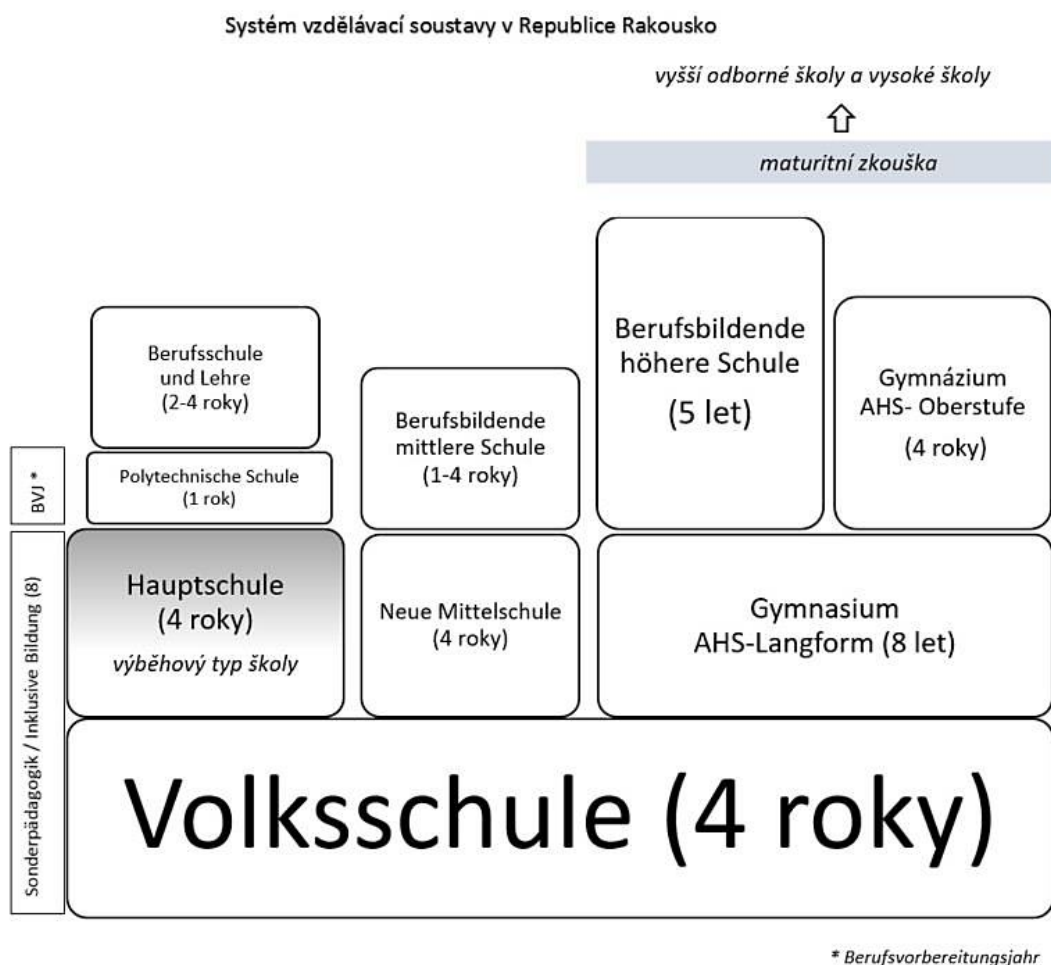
Systém vzdělávací soustavy v Republice Rakousko

vyšší odborné školy a vysoké školy

maturitní zkouška

Berufsschule und Lehre (2-4 roky)

BVJ *

Polytechnische Schule (1 rok)

Berufsbildende mittlere Schule (1-4 roky)

Berufsbildende höhere Schule (5 let)

Gymnázium AHS- Oberstufe (4 roky)

Sonderpädagogik / Inklusive Bildung (8)

Hauptschule (4 roky) výběhový typ školy

Neue Mittelschule (4 roky)

Gymnasium AHS-Langform (8 let)

Volksschule (4 roky)

* Berufsvorbereitungsjahr